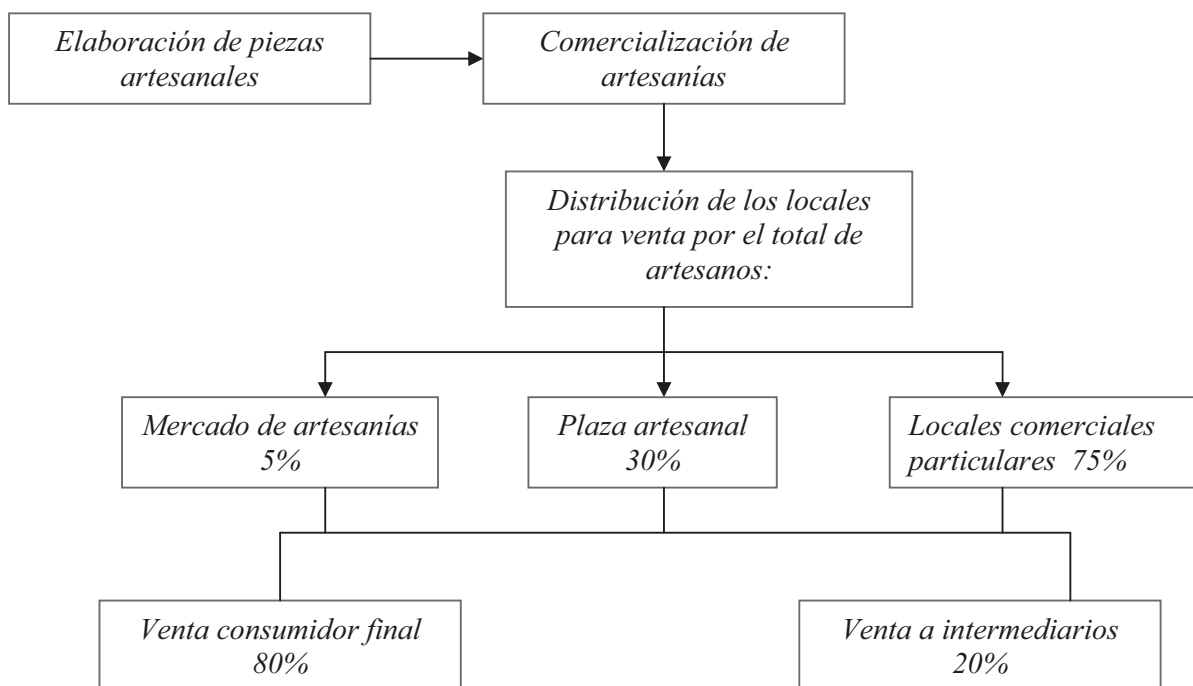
Elaboración de piezas artesanales

Comercialización de artesanías

Distribución de los locales para venta por el total de artesanos:

Mercado de artesanías 5%

Plaza artesanal 30%

Locales comerciales particulares 75%

Venta consumidor final 80%

Venta a intermediarios 20%